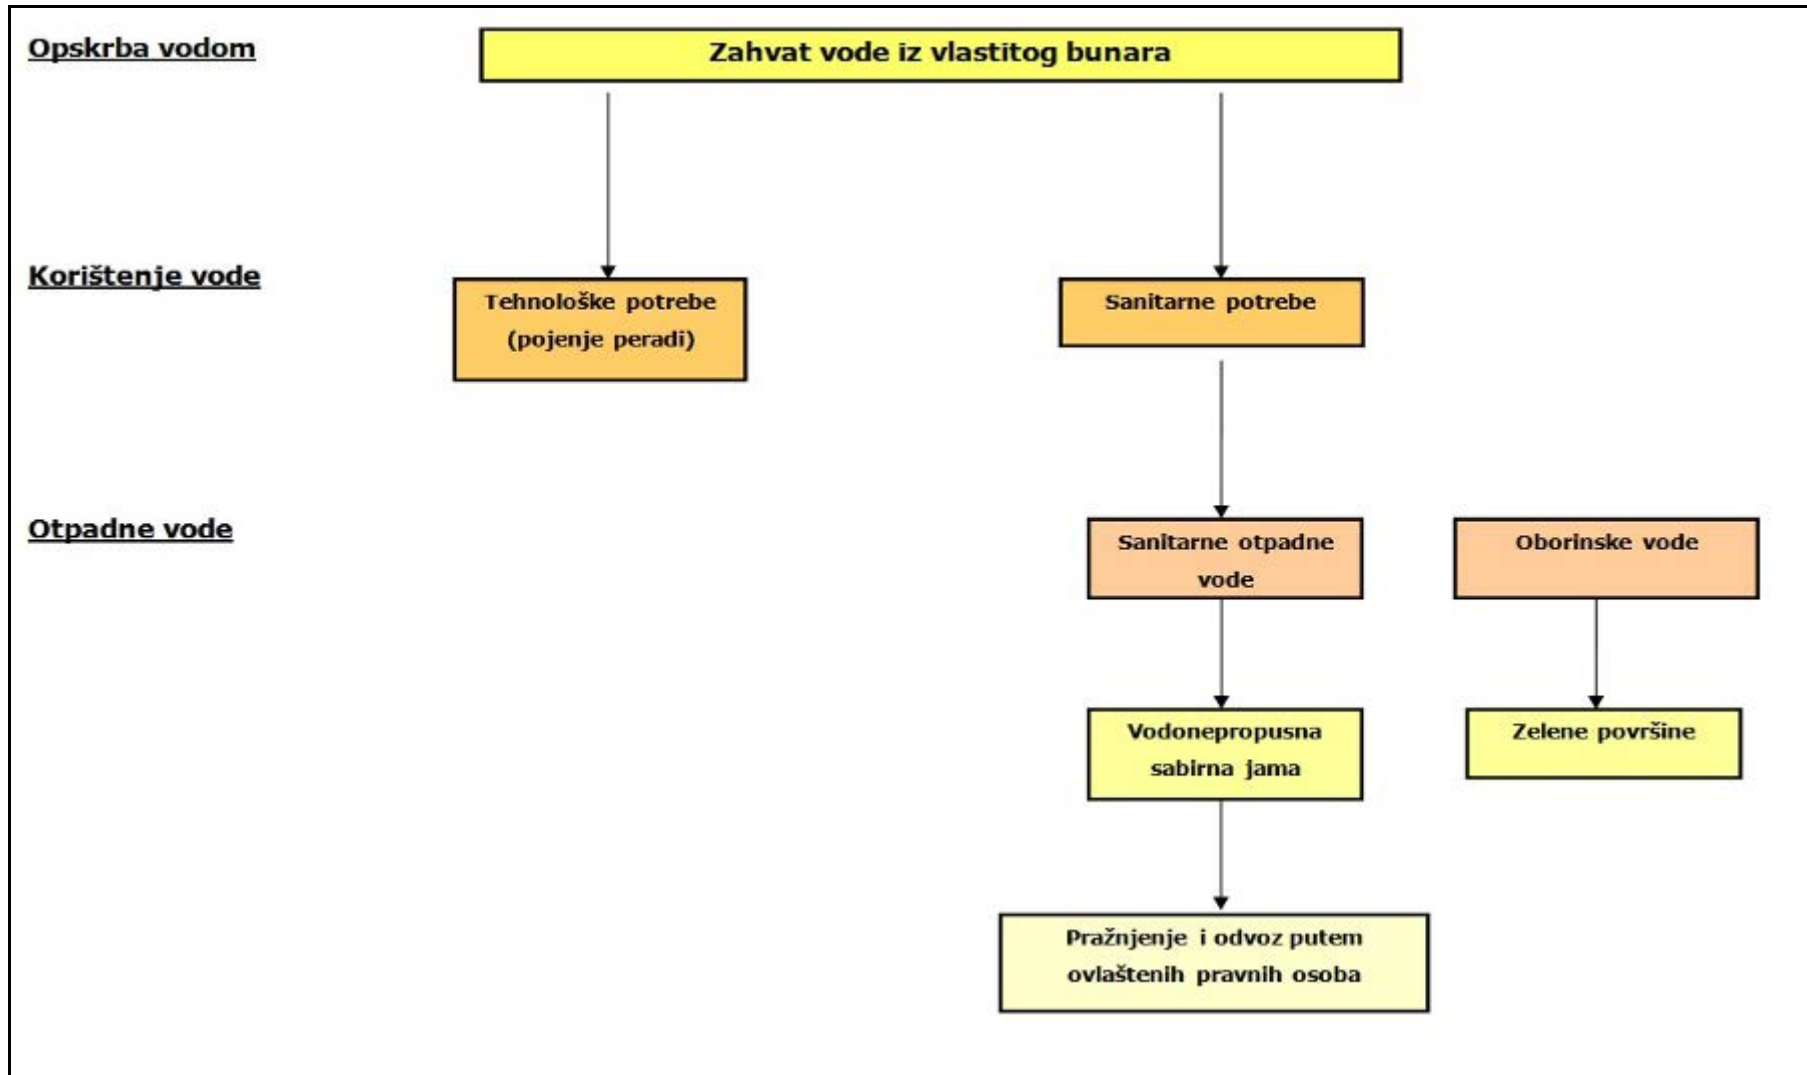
Opskrba vodom

Zahvat vode iz vlastitog bunara

Korištenje vode

Tehnološke potrebe (pojenje peradi)

Sanitarne potrebe

Otpadne vode

Sanitarne otpadne vode

Oborinske vode

Vodonepropusna sabirna jama

Zelene površine

Pražnjenje i odvoz putem ovlaštenih pravnih osoba